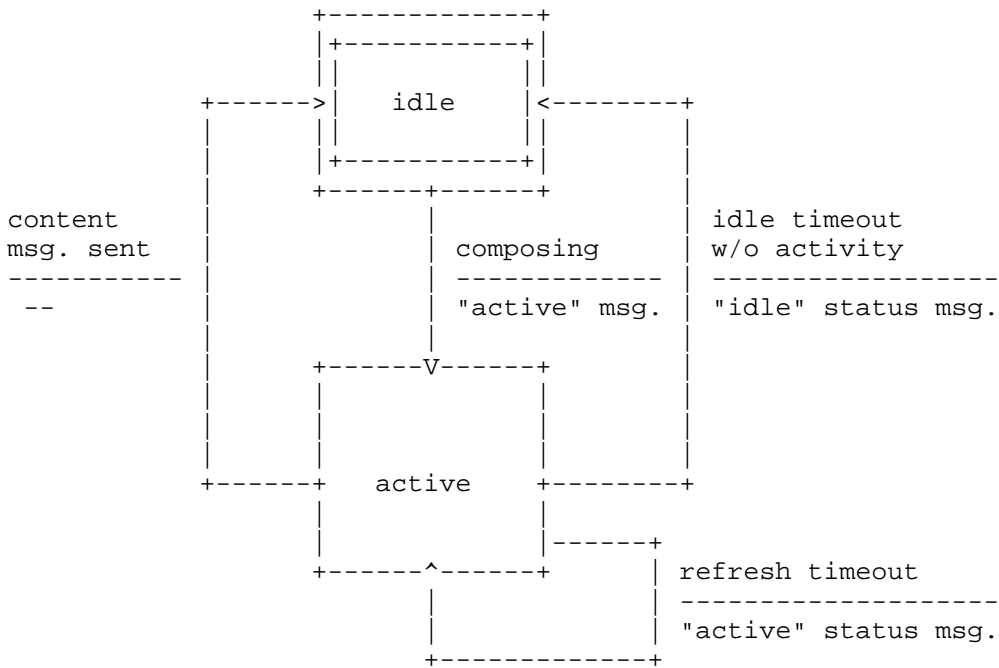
idle

content msg. sent
-----------
--

composing
-------------
"active" msg.

idle timeout w/o activity
------------------
"idle" status msg.

active

refresh timeout
-------------------
"active" status msg.